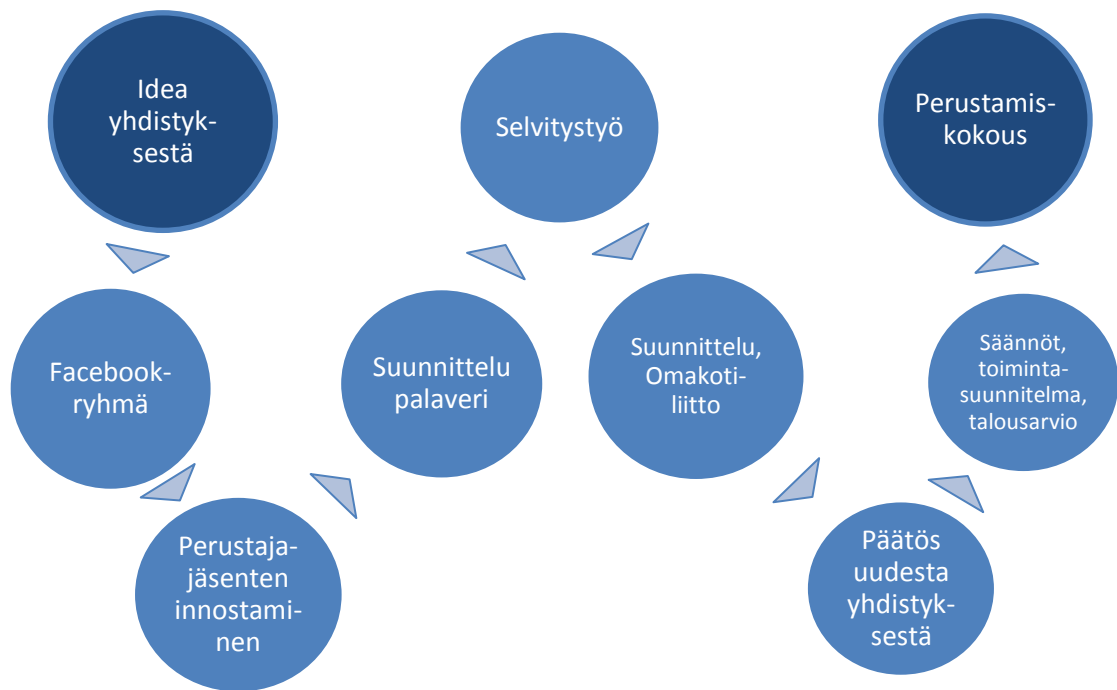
Idea yhdistyksestä

Facebook-ryhmä

Perustajajäsenten innostaminen

Suunnittelu palaveri

Selvitystyö

Suunnittelu, Omakotiliitto

Päätös uudesta yhdistyksestä

Säännöt, toimintasuunnitelma, talousarvio

Perustamiskokous